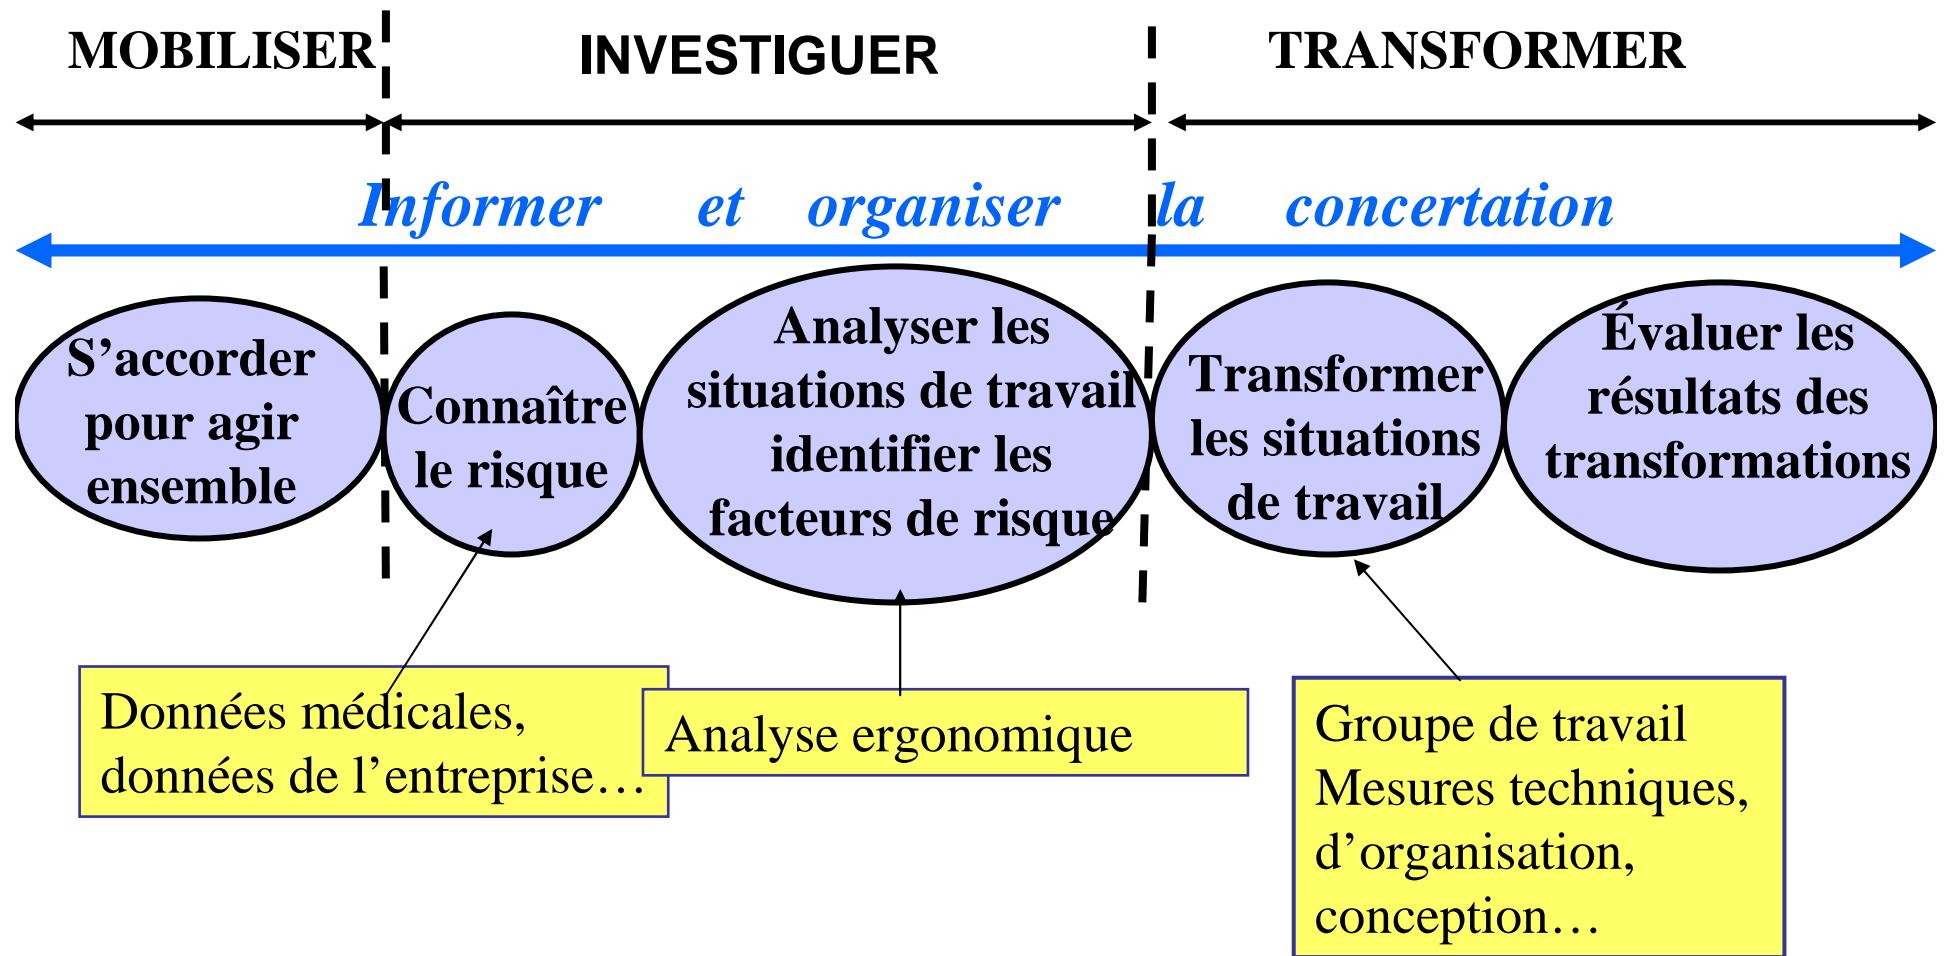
MOBILISER

INVESTIGUER

TRANSFORMER

Informer et organiser la concertation

S’accorder pour agir ensemble

Connaître le risque

Analyser les situations de travail identifier les facteurs de risque

Transformer les situations de travail

Évaluer les résultats des transformations

Données médicales, données de l’entreprise…

Analyse ergonomique

Groupe de travail
Mesures techniques, d’organisation, conception…